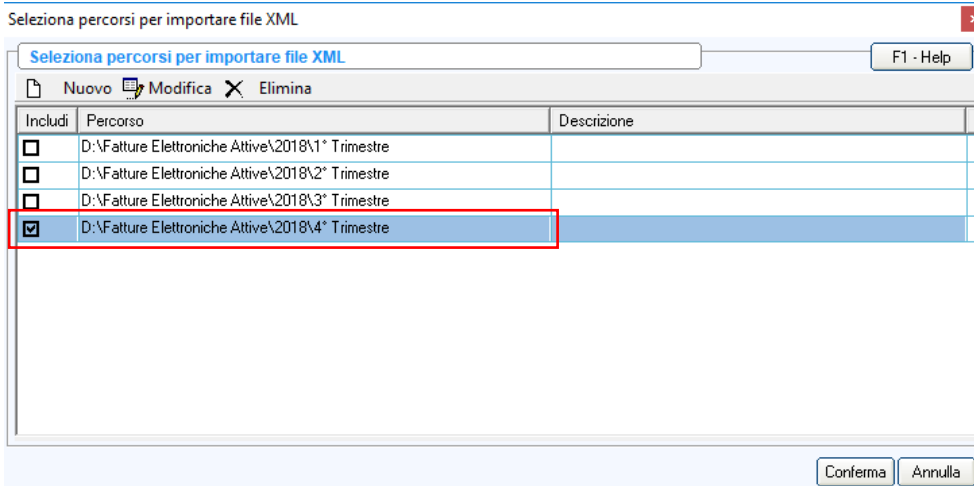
Seleziona percorsi per importare file XML

Seleziona percorsi per importare file XML

F1 - Help

Nuovo Modifica Elimina

| Includi | Percorso | Descrizione |
|---|---|---|
| ☐ | D:\Fatture Elettroniche Attive\2018\1° Trimestre | |
| ☐ | D:\Fatture Elettroniche Attive\2018\2° Trimestre | |
| ☐ | D:\Fatture Elettroniche Attive\2018\3° Trimestre | |
| ☑ | D:\Fatture Elettroniche Attive\2018\4° Trimestre | |

Conferma Annulla